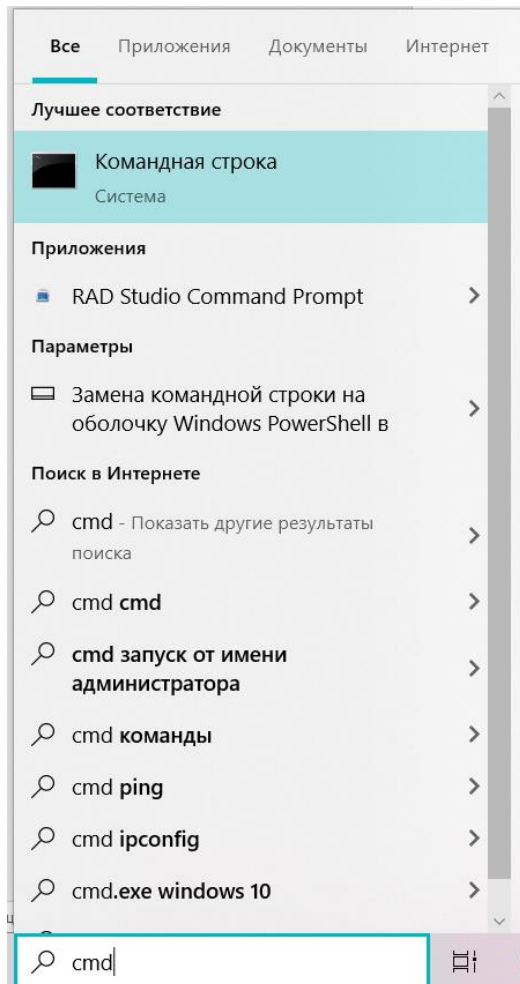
Все Приложения Документы Интернет

Лучшее соответствие

Командная строка
Система

Приложения

RAD Studio Command Prompt

Параметры

Замена командной строки на оболочку Windows PowerShell в

Поиск в Интернете

cmd - Показать другие результаты поиска

cmd cmd

cmd запуск от имени администратора

cmd команды

cmd ping

cmd ipconfig

cmd.exe windows 10

cmd